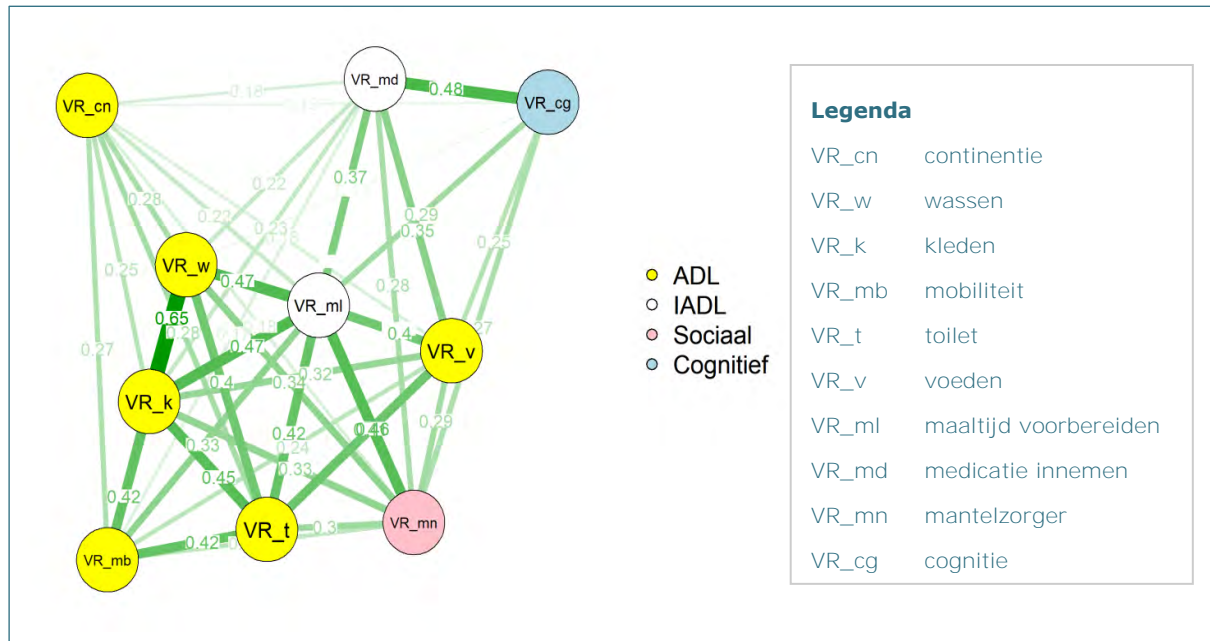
VR_cn
VR_md
VR_cg
0.18
0.48
0.15
0.22
0.37
0.28
0.22
0.23
0.29
0.35
0.25
0.25
VR_w
0.47
VR_ml
0.28
0.65
0.28
0.4
0.27
0.27
0.47
VR_v
VR_k
0.4
0.34
0.32
0.42
0.46
0.29
0.33
0.24
0.45
0.33
0.42
VR_mb
0.42
VR_t
0.3
VR_mn

ADL
IADL
Sociaal
Cognitief

Legenda

| | |
|---|---|
| VR_cn | continentie |
| VR_w | wassen |
| VR_k | kleden |
| VR_mb | mobiliteit |
| VR_t | toilet |
| VR_v | voeden |
| VR_ml | maaltijd voorbereiden |
| VR_md | medicatie innemen |
| VR_mn | mantelzorger |
| VR_cg | cognitie |